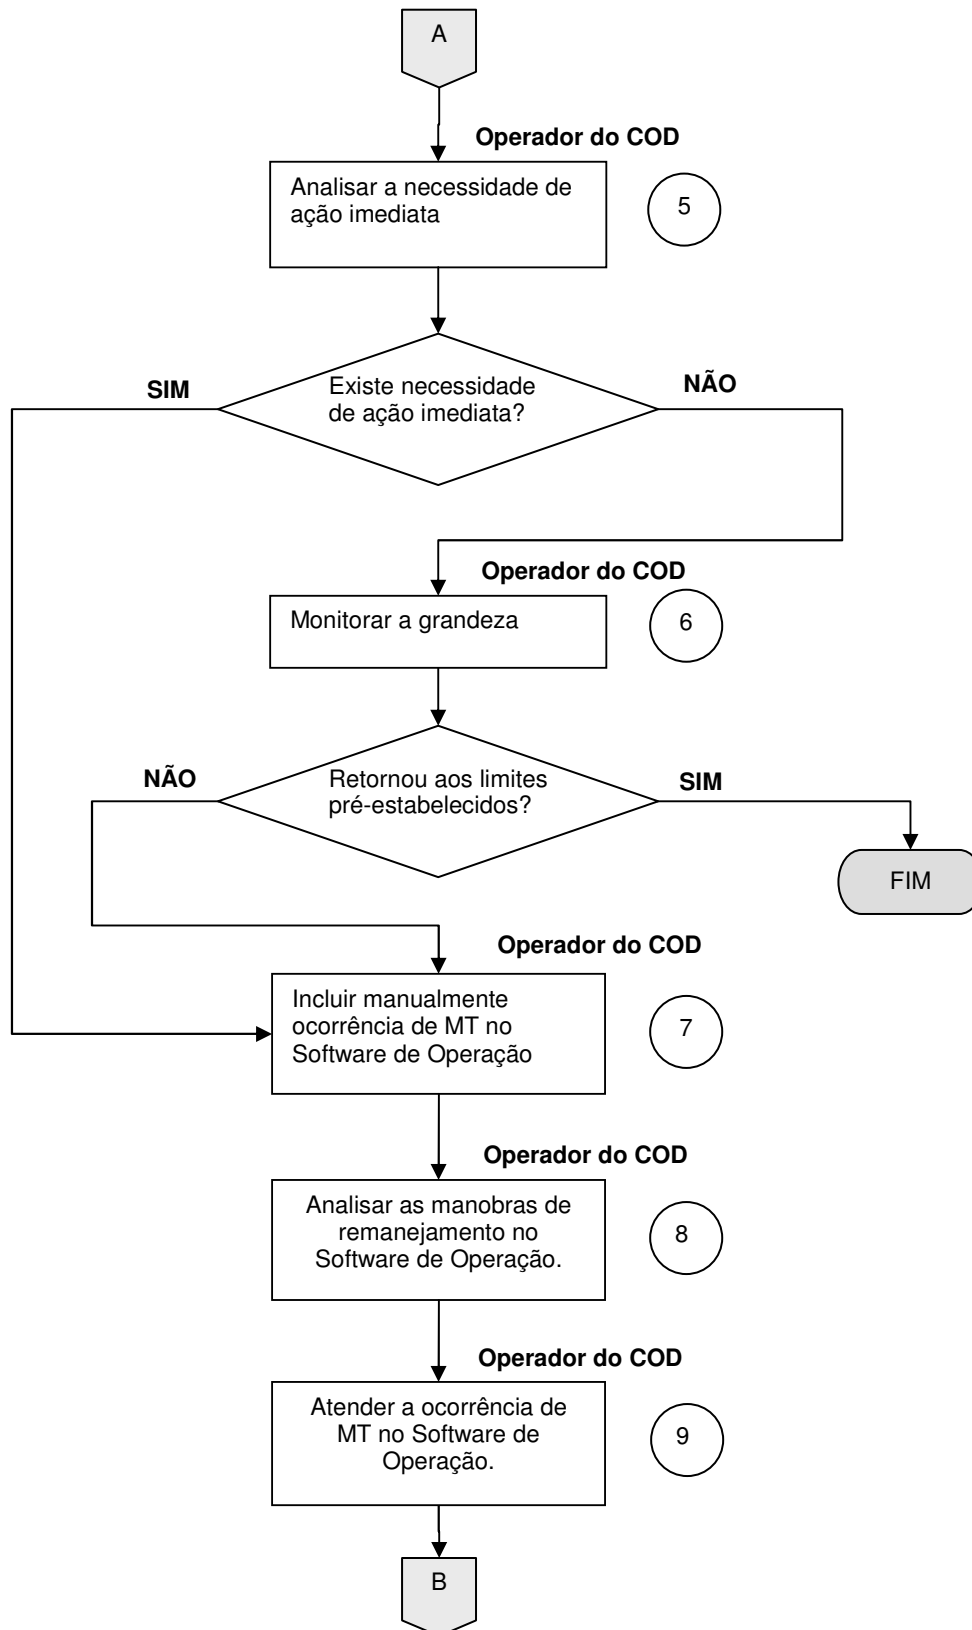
A

Operador do COD

Analisar a necessidade de ação imediata

5

SIM

Existe necessidade de ação imediata?

NÃO

Operador do COD

Monitorar a grandeza

6

NÃO

Retornou aos limites pré-estabelecidos?

SIM

FIM

Operador do COD

Incluir manualmente ocorrência de MT no Software de Operação

7

Operador do COD

Analisar as manobras de remanejamento no Software de Operação.

8

Operador do COD

Atender a ocorrência de MT no Software de Operação.

9

B